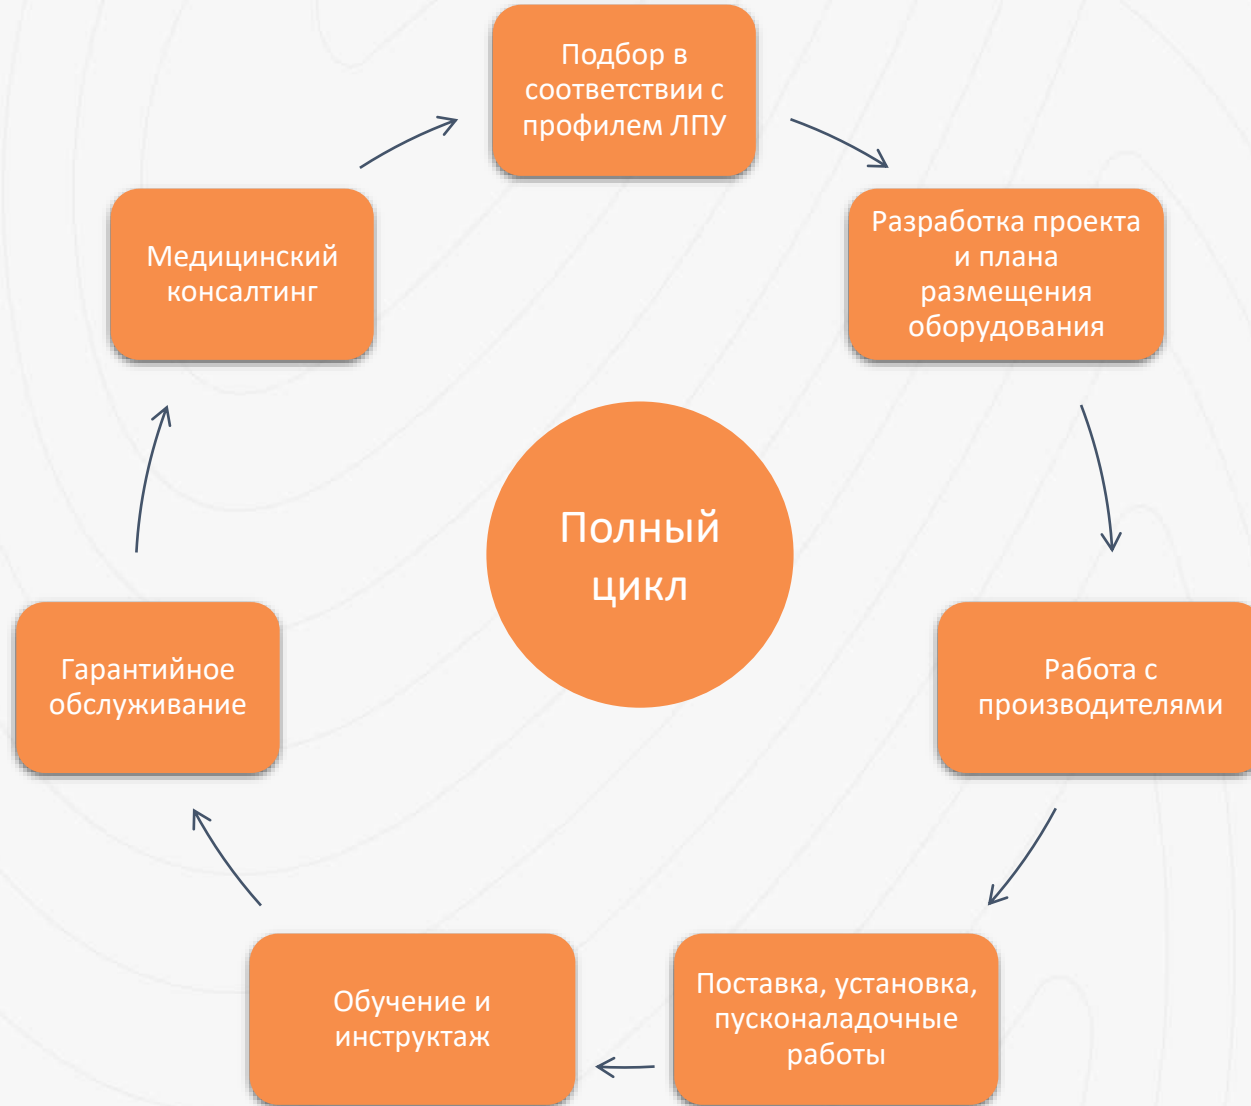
Подбор в соответствии с профилем ЛПУ

Разработка проекта и плана размещения оборудования

Работа с производителями

Поставка, установка, пусконаладочные работы

Обучение и инструктаж

Гарантийное обслуживание

Медицинский консалтинг

Полный цикл